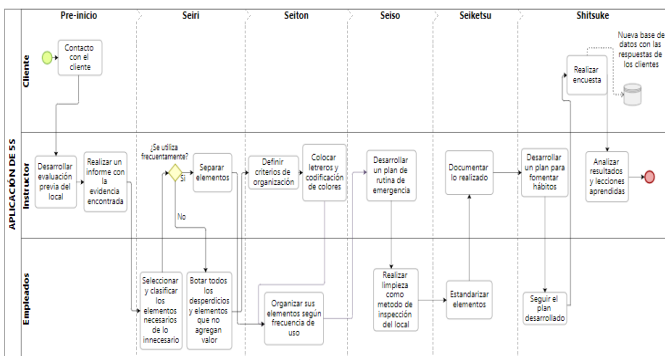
APLICACIÓN 5S

Pre-inicio

Seiri

Seiton

Seiso

Seiketsu

Shitsuke

Cliente

Instructor

Empleados

Contacto con el cliente

Desarrollar evaluación previa del local

Realizar un informe con la evidencia encontrada

¿Se utiliza frecuentemente?

Si

No

Separar elementos

Seleccionar y clasificar los elementos necesarios de lo innecesario

Botar todos los desperdicios y elementos que no agregan valor

Definir criterios de organización

Colocar letreros y codificación de colores

Organizar sus elementos según frecuencia de uso

Desarrollar un plan de rutina de emergencia

Realizar limpieza como método de inspección del local

Documentar lo realizado

Estandarizar elementos

Desarrollar un plan para fomentar hábitos

Seguir el plan desarrollado

Realizar encuesta

Nueva base de datos con las respuestas de los clientes

Analizar resultados y lecciones aprendidas